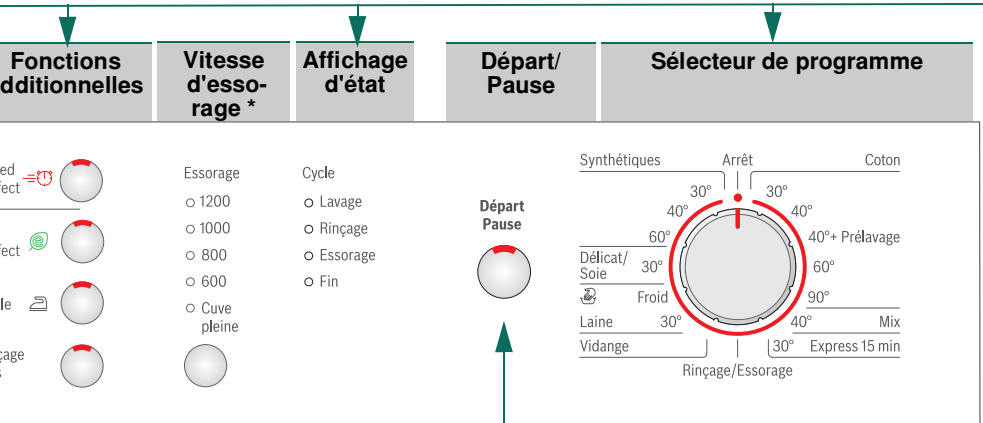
Fonctions dditionnelles

Vitesse d'essorage *

Affichage d'état

Départ/ Pause

Sélecteur de programme

ed fect

fect

le

çage s

Essorage
○ 1200
○ 1000
○ 800
○ 600
○ Cuve pleine

Cycle
○ Lavage
○ Rinçage
○ Essorage
○ Fin

Départ Pause

Synthétiques

Arrêt

Coton

30°

30°

40°

40°

60°

40°+ Prélavage

Délicat/ Soie

30°

60°

Froid

90°

Laine

30°

40°

Mix

Vidange

30°

Express 15 min

Rinçage/Essorage